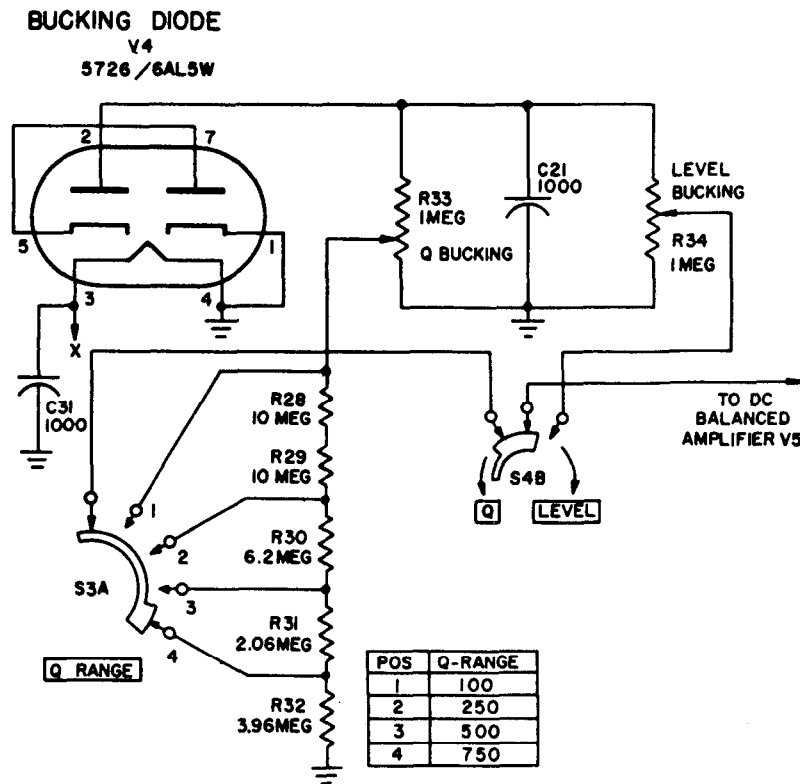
BUCKING DIODE
V4
5726 / 6AL5W

2 7 5 1 3 4

X

C31
1000

R33
1MEG
Q BUCKING

C21
1000

LEVEL
BUCKING

R34
1MEG

R28
10 MEG

R29
10 MEG

R30
6.2MEG

R31
2.06MEG

R32
3.96MEG

1 2 3 4

S3A

Q RANGE

S4B

Q LEVEL

TO DC
BALANCED
AMPLIFIER V5

| POS | Q-RANGE |
|---|---|
| 1 | 100 |
| 2 | 250 |
| 3 | 500 |
| 4 | 750 |